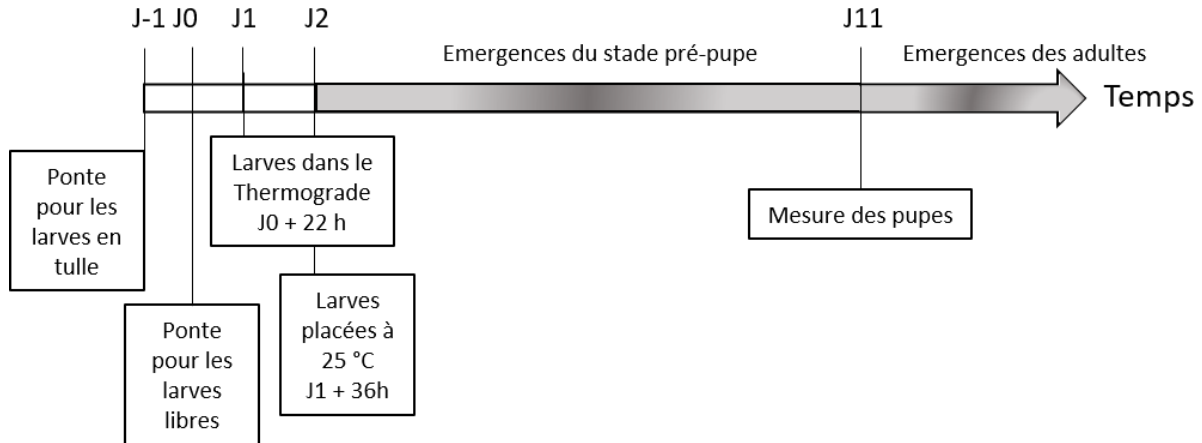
J-1 J0 J1 J2 J11

Emergences du stade pré-pupe

Emergences des adultes

Temps

Ponte pour les larves en tulle

Ponte pour les larves libres

Larves dans le Thermograde J0 + 22 h

Larves placées à 25 °C J1 + 36h

Mesure des pupes